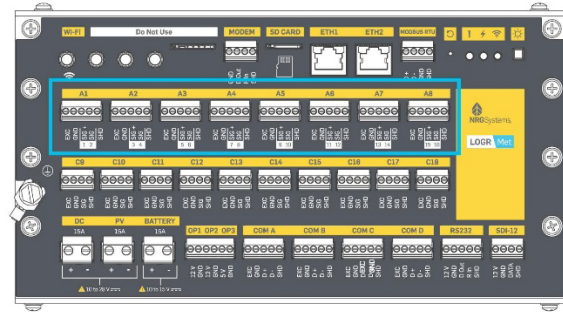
Wi-Fi
Do Not Use
MODEM
SD CARD
ETH1
ETH2
MODBUS RTU

A1 A2 A3 A4 A5 A6 A7 A8

EXC GND SIG SIG SHD 1 2
EXC GND SIG SIG SHD 3 4
EXC GND SIG SIG SHD 5 6
EXC GND SIG SIG SHD 7 8
EXC GND SIG SIG SHD 9 10
EXC GND SIG SIG SHD 11 12
EXC GND SIG SIG SHD 13 14
EXC GND SIG SIG SHD 15 16

NRGSystems
LOGR Met

C9 C10 C11 C12 C13 C14 C15 C16 C17 C18

EXC GND SIG SHD

DC PV BATTERY
15A 15A 15A
+ - + - + -
10 to 36 V
10 to 15 V

OP1 OP2 OP3
COM A
COM B
COM C
COM D
RS232
SDI-12

12 V GND
EXC GND D+ D- SHD
EXC GND D+ D- SHD
EXC GND D+ D- SHD
EXC GND D+ D- SHD
12 V GND TX RX SHD
12 V GND DATA SHD